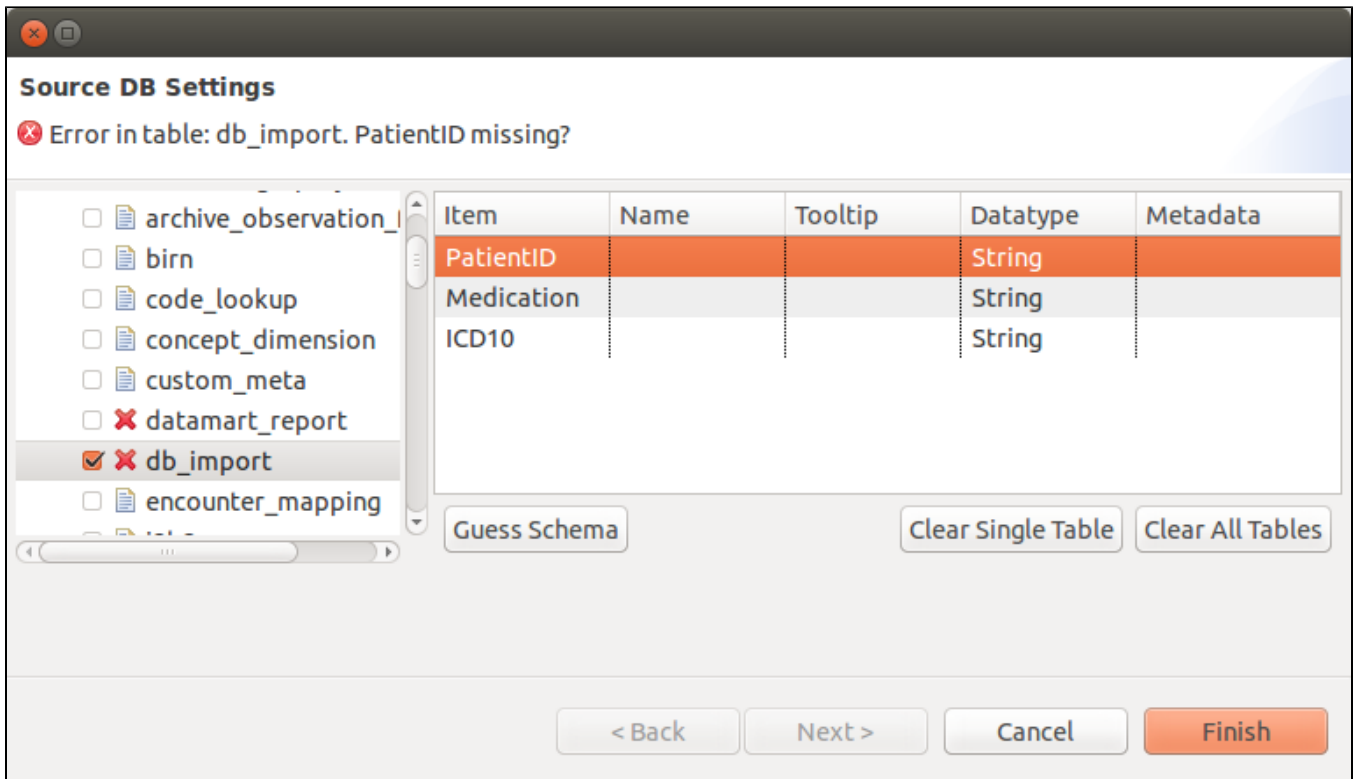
Source DB Settings

Error in table: db_import. PatientID missing?

archive_observation_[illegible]
birn
code_lookup
concept_dimension
custom_meta
datamart_report
db_import
encounter_mapping

| Item | Name | Tooltip | Datatype | Metadata |
|---|---|---|---|---|
| PatientID | | | String | |
| Medication | | | String | |
| ICD10 | | | String | |

Guess Schema
Clear Single Table
Clear All Tables

< Back
Next >
Cancel
Finish